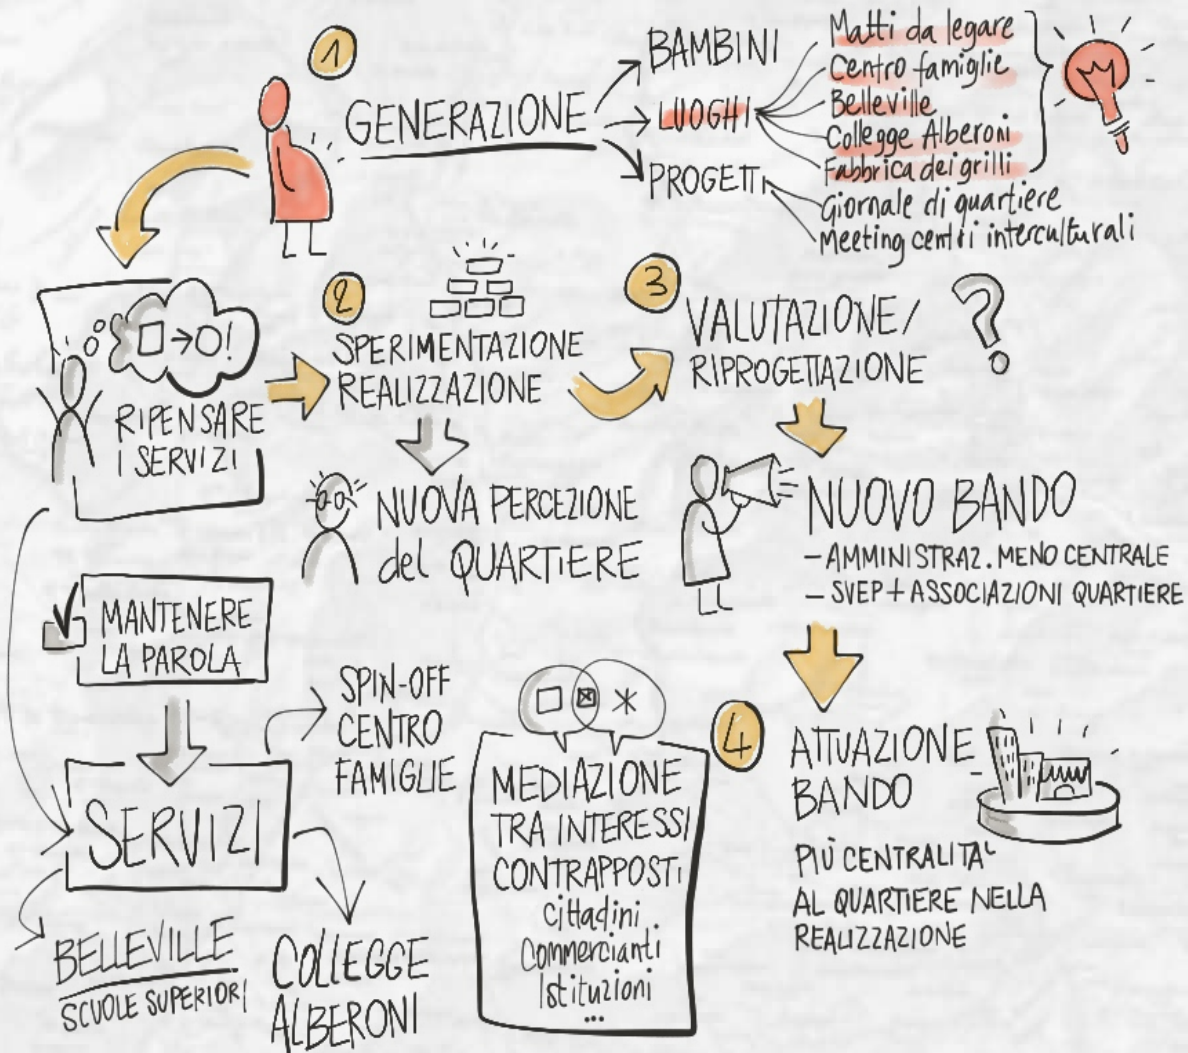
1
GENERAZIONE
BAMBINI
LUOGHI
PROGETTI
Matti da legare
Centro famiglie
Belleville
College Alberoni
Fabbrica dei grilli
Giornale di quartiere
Meeting centri interculturali

$\square \rightarrow \bigcirc!$
RIPENSARE I SERVIZI

2
SPERIMENTAZIONE
REALIZZAZIONE

NUOVA PERCEZIONE del QUARTIERE

3
VALUTAZIONE/
RIPROGETTAZIONE
?

NUOVO BANDO
– AMMINISTRAZ. MENO CENTRALE
– SVEP + ASSOCIAZIONI QUARTIERE

MANTENERE LA PAROLA

SERVIZI

SPIN-OFF CENTRO FAMIGLIE

BELLEVILLE
SCUOLE SUPERIORI

COLLEGGE ALBERONI

MEDIAZIONE TRA INTERESSI CONTRAPPOSTI
Cittadini
Commercianti
Istituzioni
...

4
ATTUAZIONE BANDO
PIU' CENTRALITA' AL QUARTIERE NELLA REALIZZAZIONE